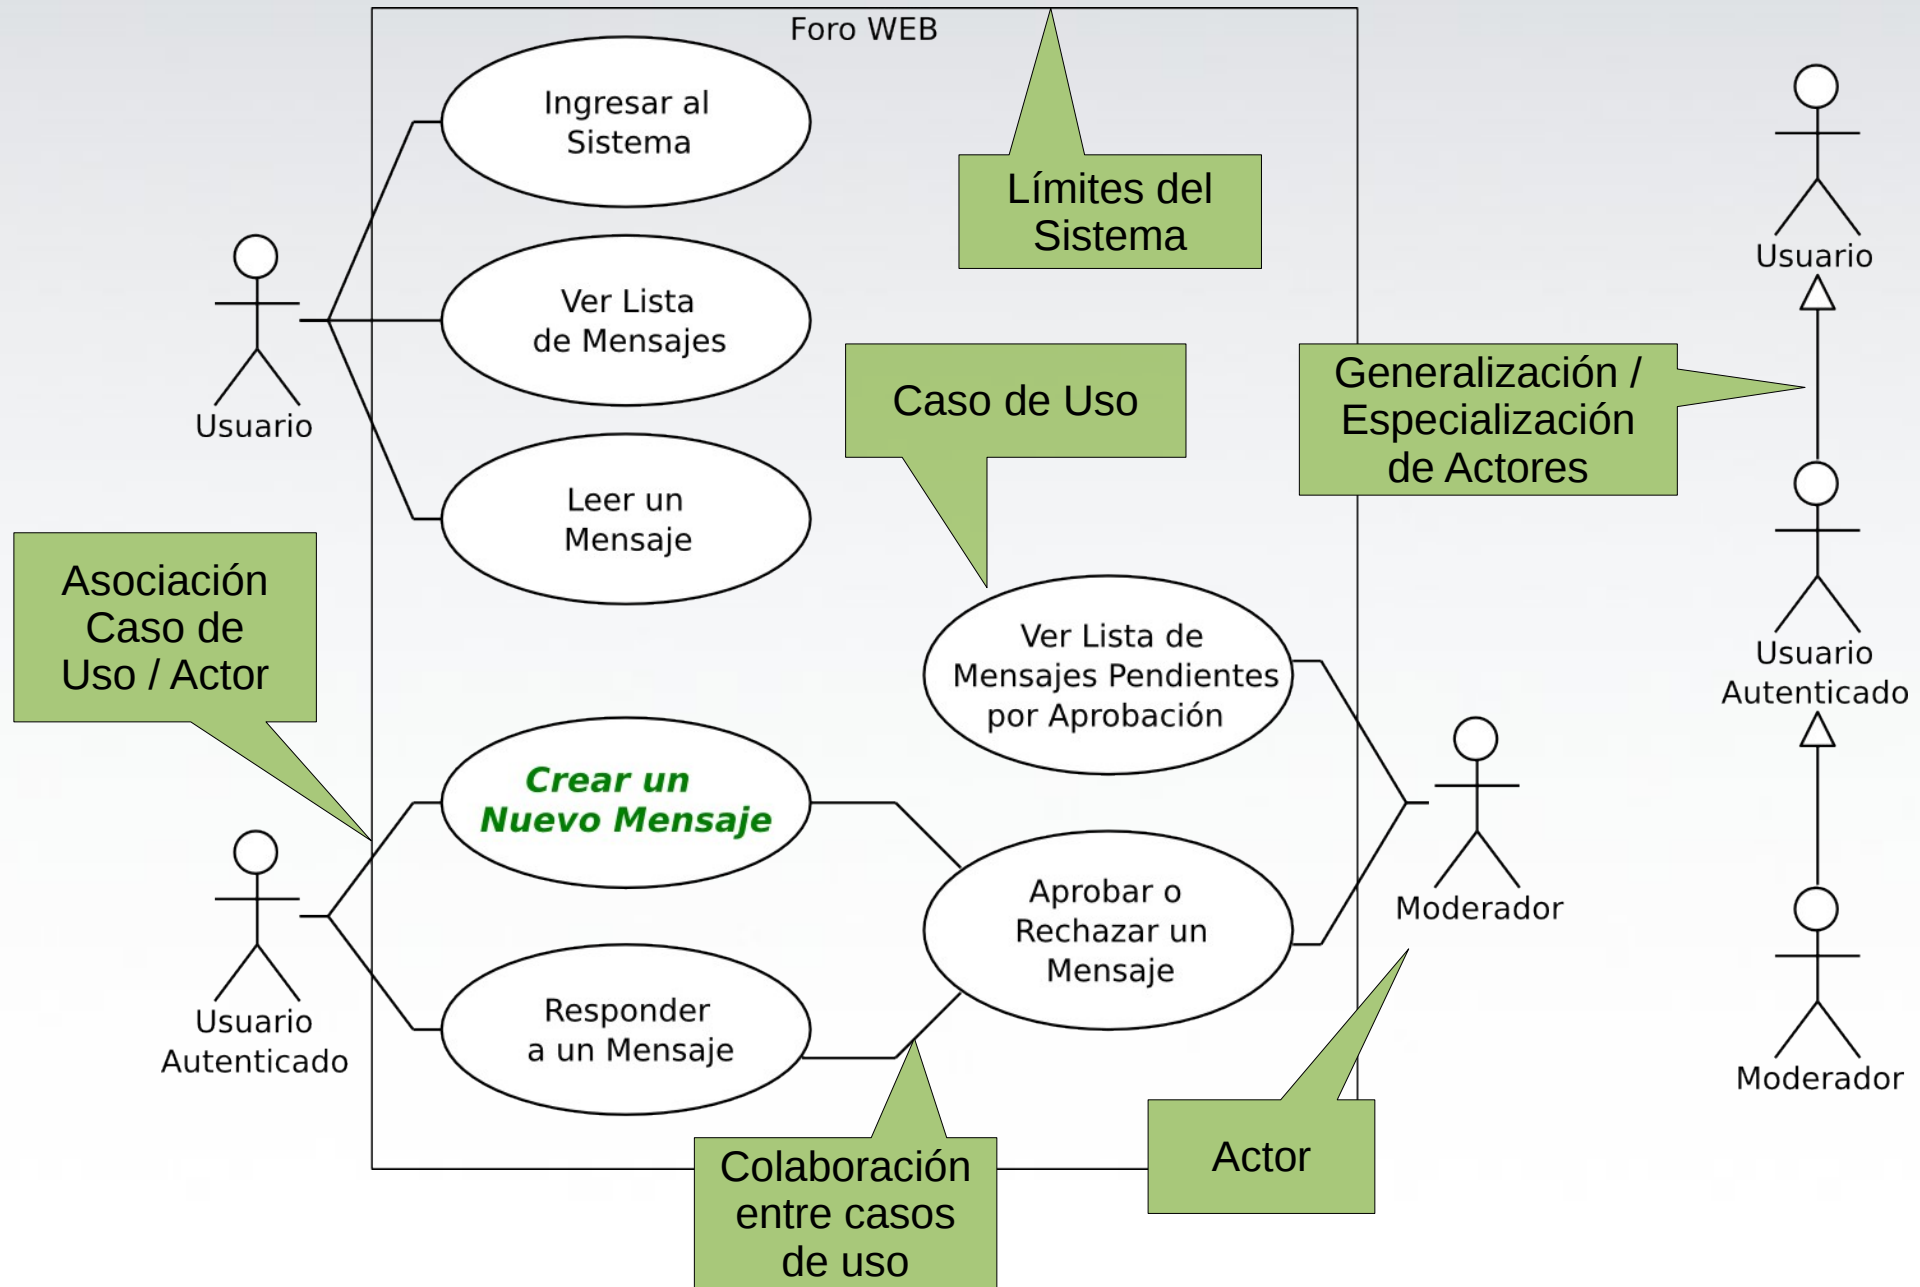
Foro WEB

Ingresar al Sistema

Límites del Sistema

Usuario

Ver Lista de Mensajes

Caso de Uso

Generalización / Especialización de Actores

Usuario

Leer un Mensaje

Asociación Caso de Uso / Actor

Ver Lista de Mensajes Pendientes por Aprobación

Usuario Autenticado

Crear un Nuevo Mensaje

Aprobar o Rechazar un Mensaje

Moderador

Usuario Autenticado

Responder a un Mensaje

Moderador

Colaboración entre casos de uso

Actor